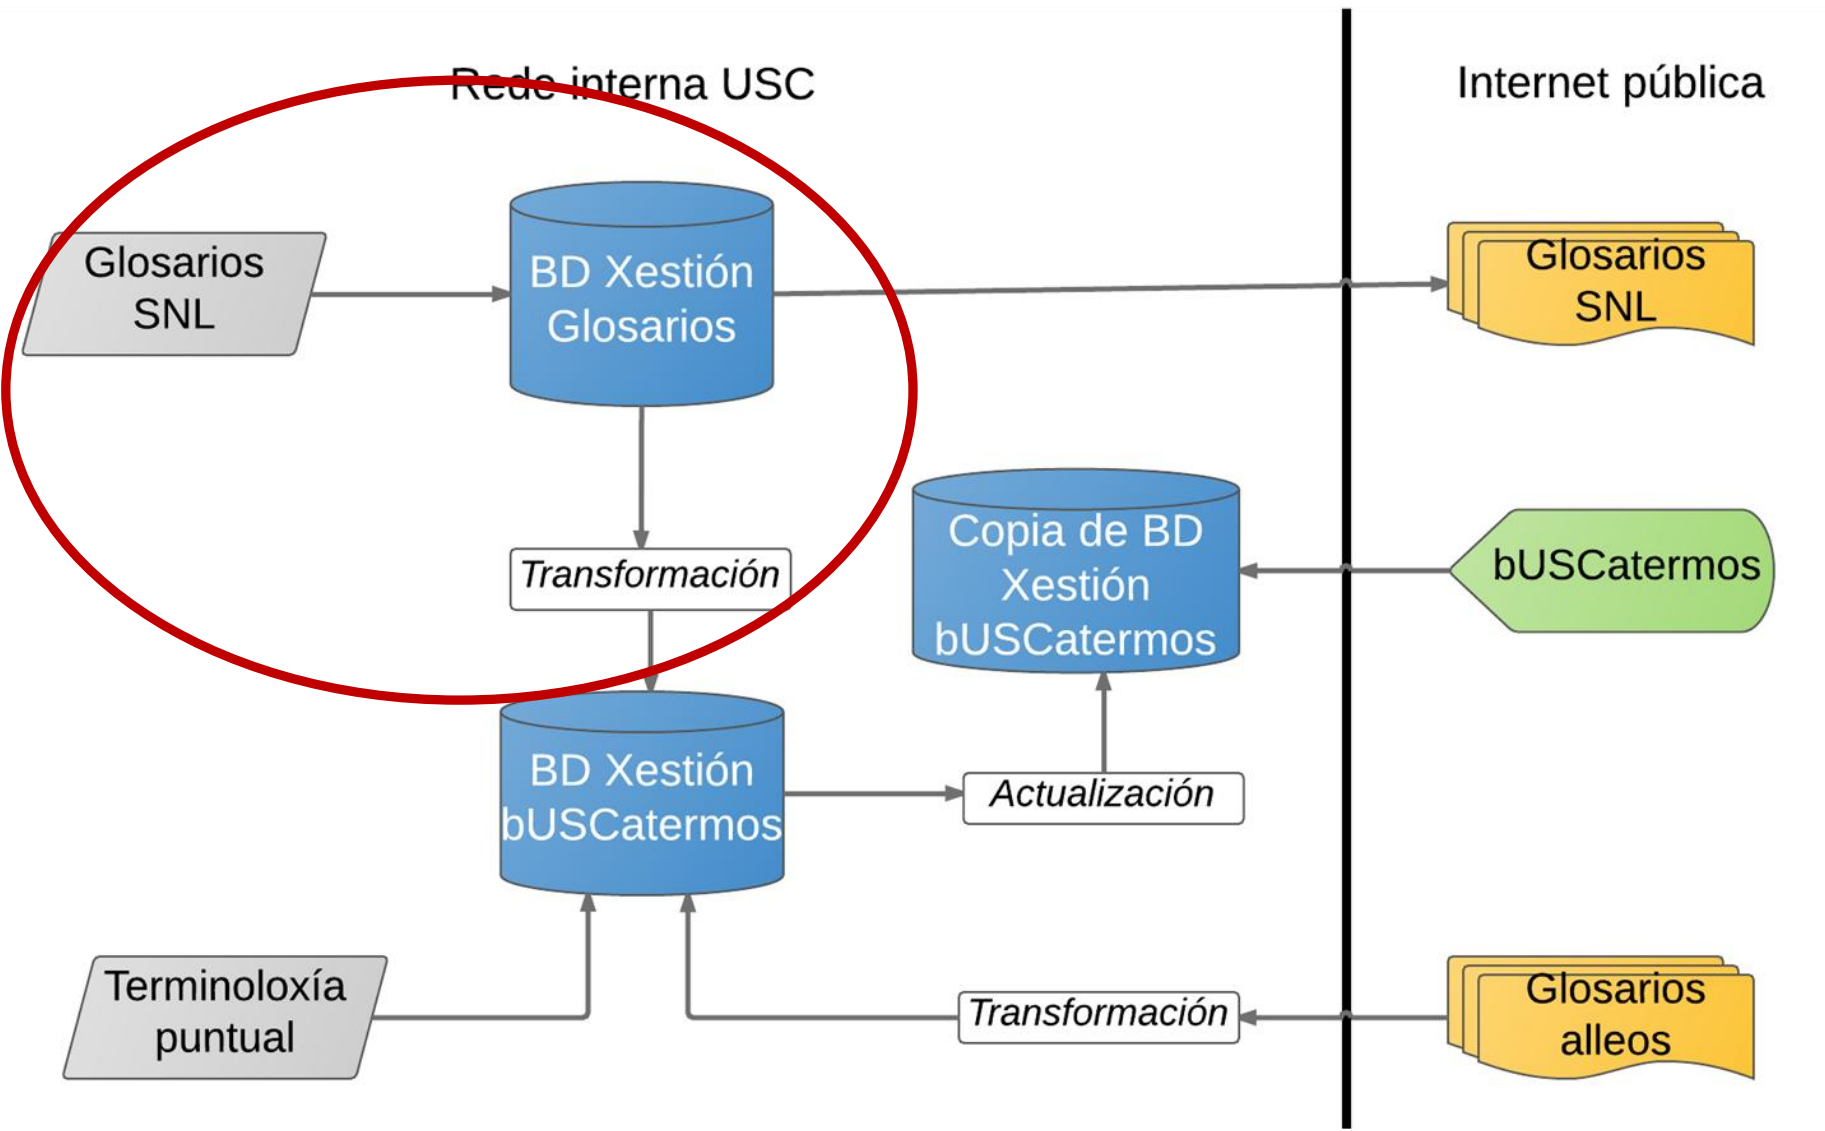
Rede interna USC

Internet pública

Glosarios SNL

BD Xestión Glosarios

Glosarios SNL

Transformación

Copia de BD Xestión bUSCatermos

bUSCatermos

BD Xestión bUSCatermos

Actualización

Terminoloxía puntual

Transformación

Glosarios alleos